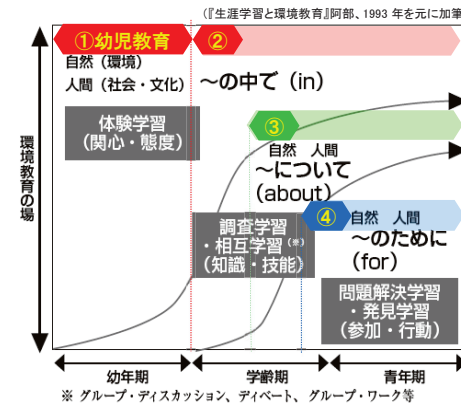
（『生涯学習と環境教育』阿部、1993 年を元に加筆

①幼児教育

②

自然（環境）

人間（社会・文化）

～の中で（in）

体験学習
（関心・態度）

③

自然　人間

～について
（about）

環境教育の場

④

自然　人間

～のために
（for）

調査学習
・相互学習（※）
（知識・技能）

問題解決学習
・発見学習
（参加・行動）

幼年期

学齢期

青年期

※ グループ・ディスカッション、ディベート、グループ・ワーク等